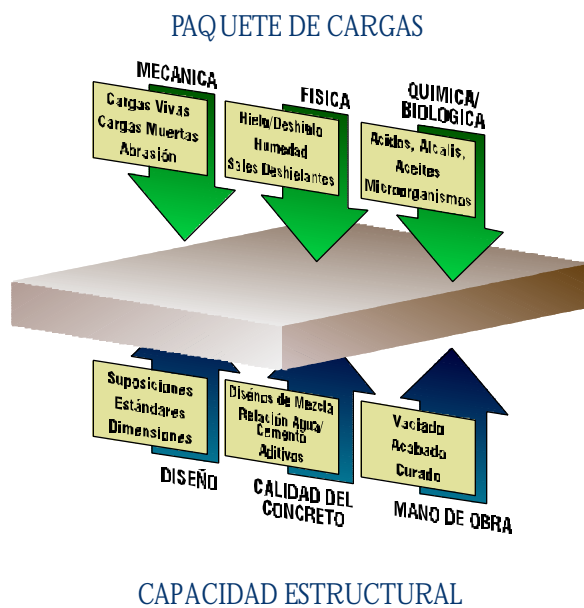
PAQUETE DE CARGAS

MECANICA

Cargas Vivas
Cargas Muertas
Abrasión

FISICA

Hielo/Deshielo
Humedad
Sales Deshielantes

QUIMICA/
BIOLOGICA

Acidos, Alcalis,
Aceites
Microorganismos

Suposiciones
Estándares
Dimensiones

DISEÑO

Diseños de Mezcla
Relación Agua/
Cemento
Aditivos

CALIDAD DEL
CONCRETO

Vaciado
Acabado
Curado

MANO DE OBRA

CAPACIDAD ESTRUCTURAL